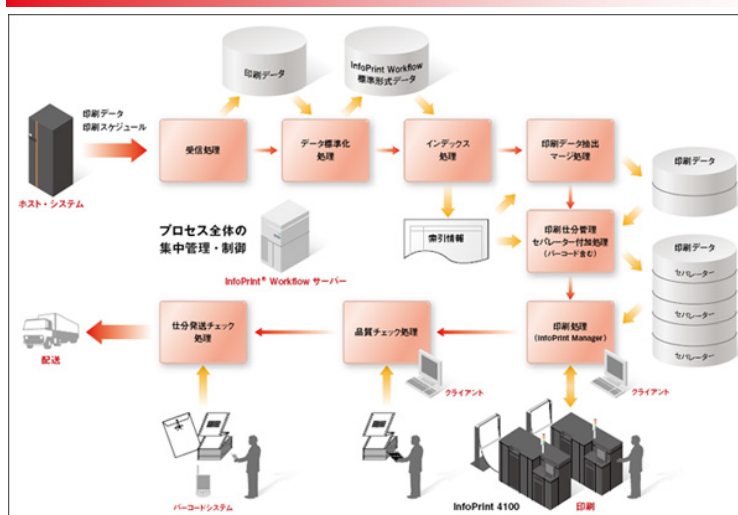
印刷データ

InfoPrint Workflow
標準形式データ

印刷データ
印刷スケジュール

ホスト・システム

受信処理

データ標準化
処理

インデックス
処理

印刷データ抽出
マージ処理

印刷データ

プロセス全体の
集中管理・制御

InfoPrint® Workflow サーバー

索引情報

印刷仕分管理
セパレーター付加処理
（バーコード含む）

印刷データ

セパレーター

セパレーター

セパレーター

配送

仕分発送チェック
処理

品質チェック処理

印刷処理
（InfoPrint Manager）

クライアント

クライアント

バーコードシステム

InfoPrint 4100

印刷